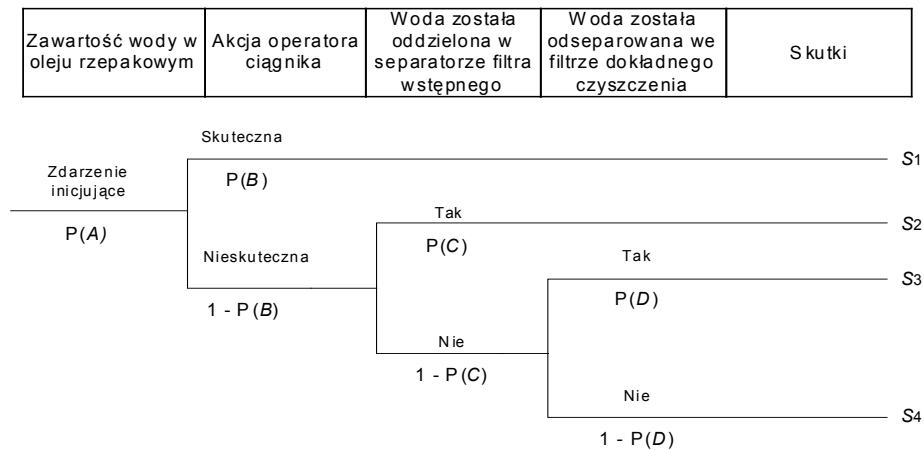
| Zawartość wody w oleju rzepakowym | Akcja operatora ciągnika | Woda została oddzielona w separatorze filtra wstępnego | Woda została odseparowana we filtrze dokładnego czyszczenia | Skutki |
|---|---|---|---|---|

Skuteczna

Zdarzenie inicjujące

P($A$)

P($B$)

$S_1$

Tak

$S_2$

Nieskuteczna

P($C$)

Tak

$S_3$

1 - P($B$)

P($D$)

Nie

1 - P($C$)

Nie

$S_4$

1 - P($D$)